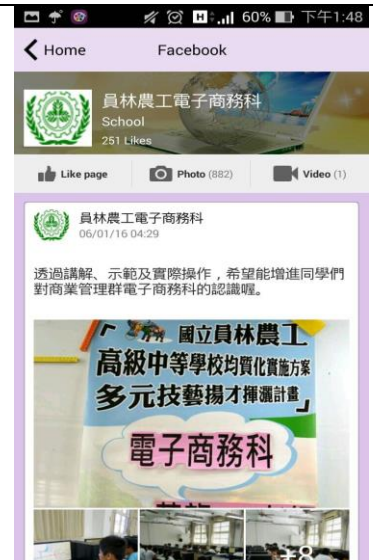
60% 下午1:48

Home Facebook

員林農工電子商務科
School
251 Likes

Like page Photo (882) Video (1)

員林農工電子商務科
06/01/16 04:29

透過講解、示範及實際操作，希望能增進同學們對商業管理群電子商務科的認識喔。

「 國立員林農工
高級中等學校均質化實施方案
多元技藝揚才揮灑計畫」

電子商務科

+8